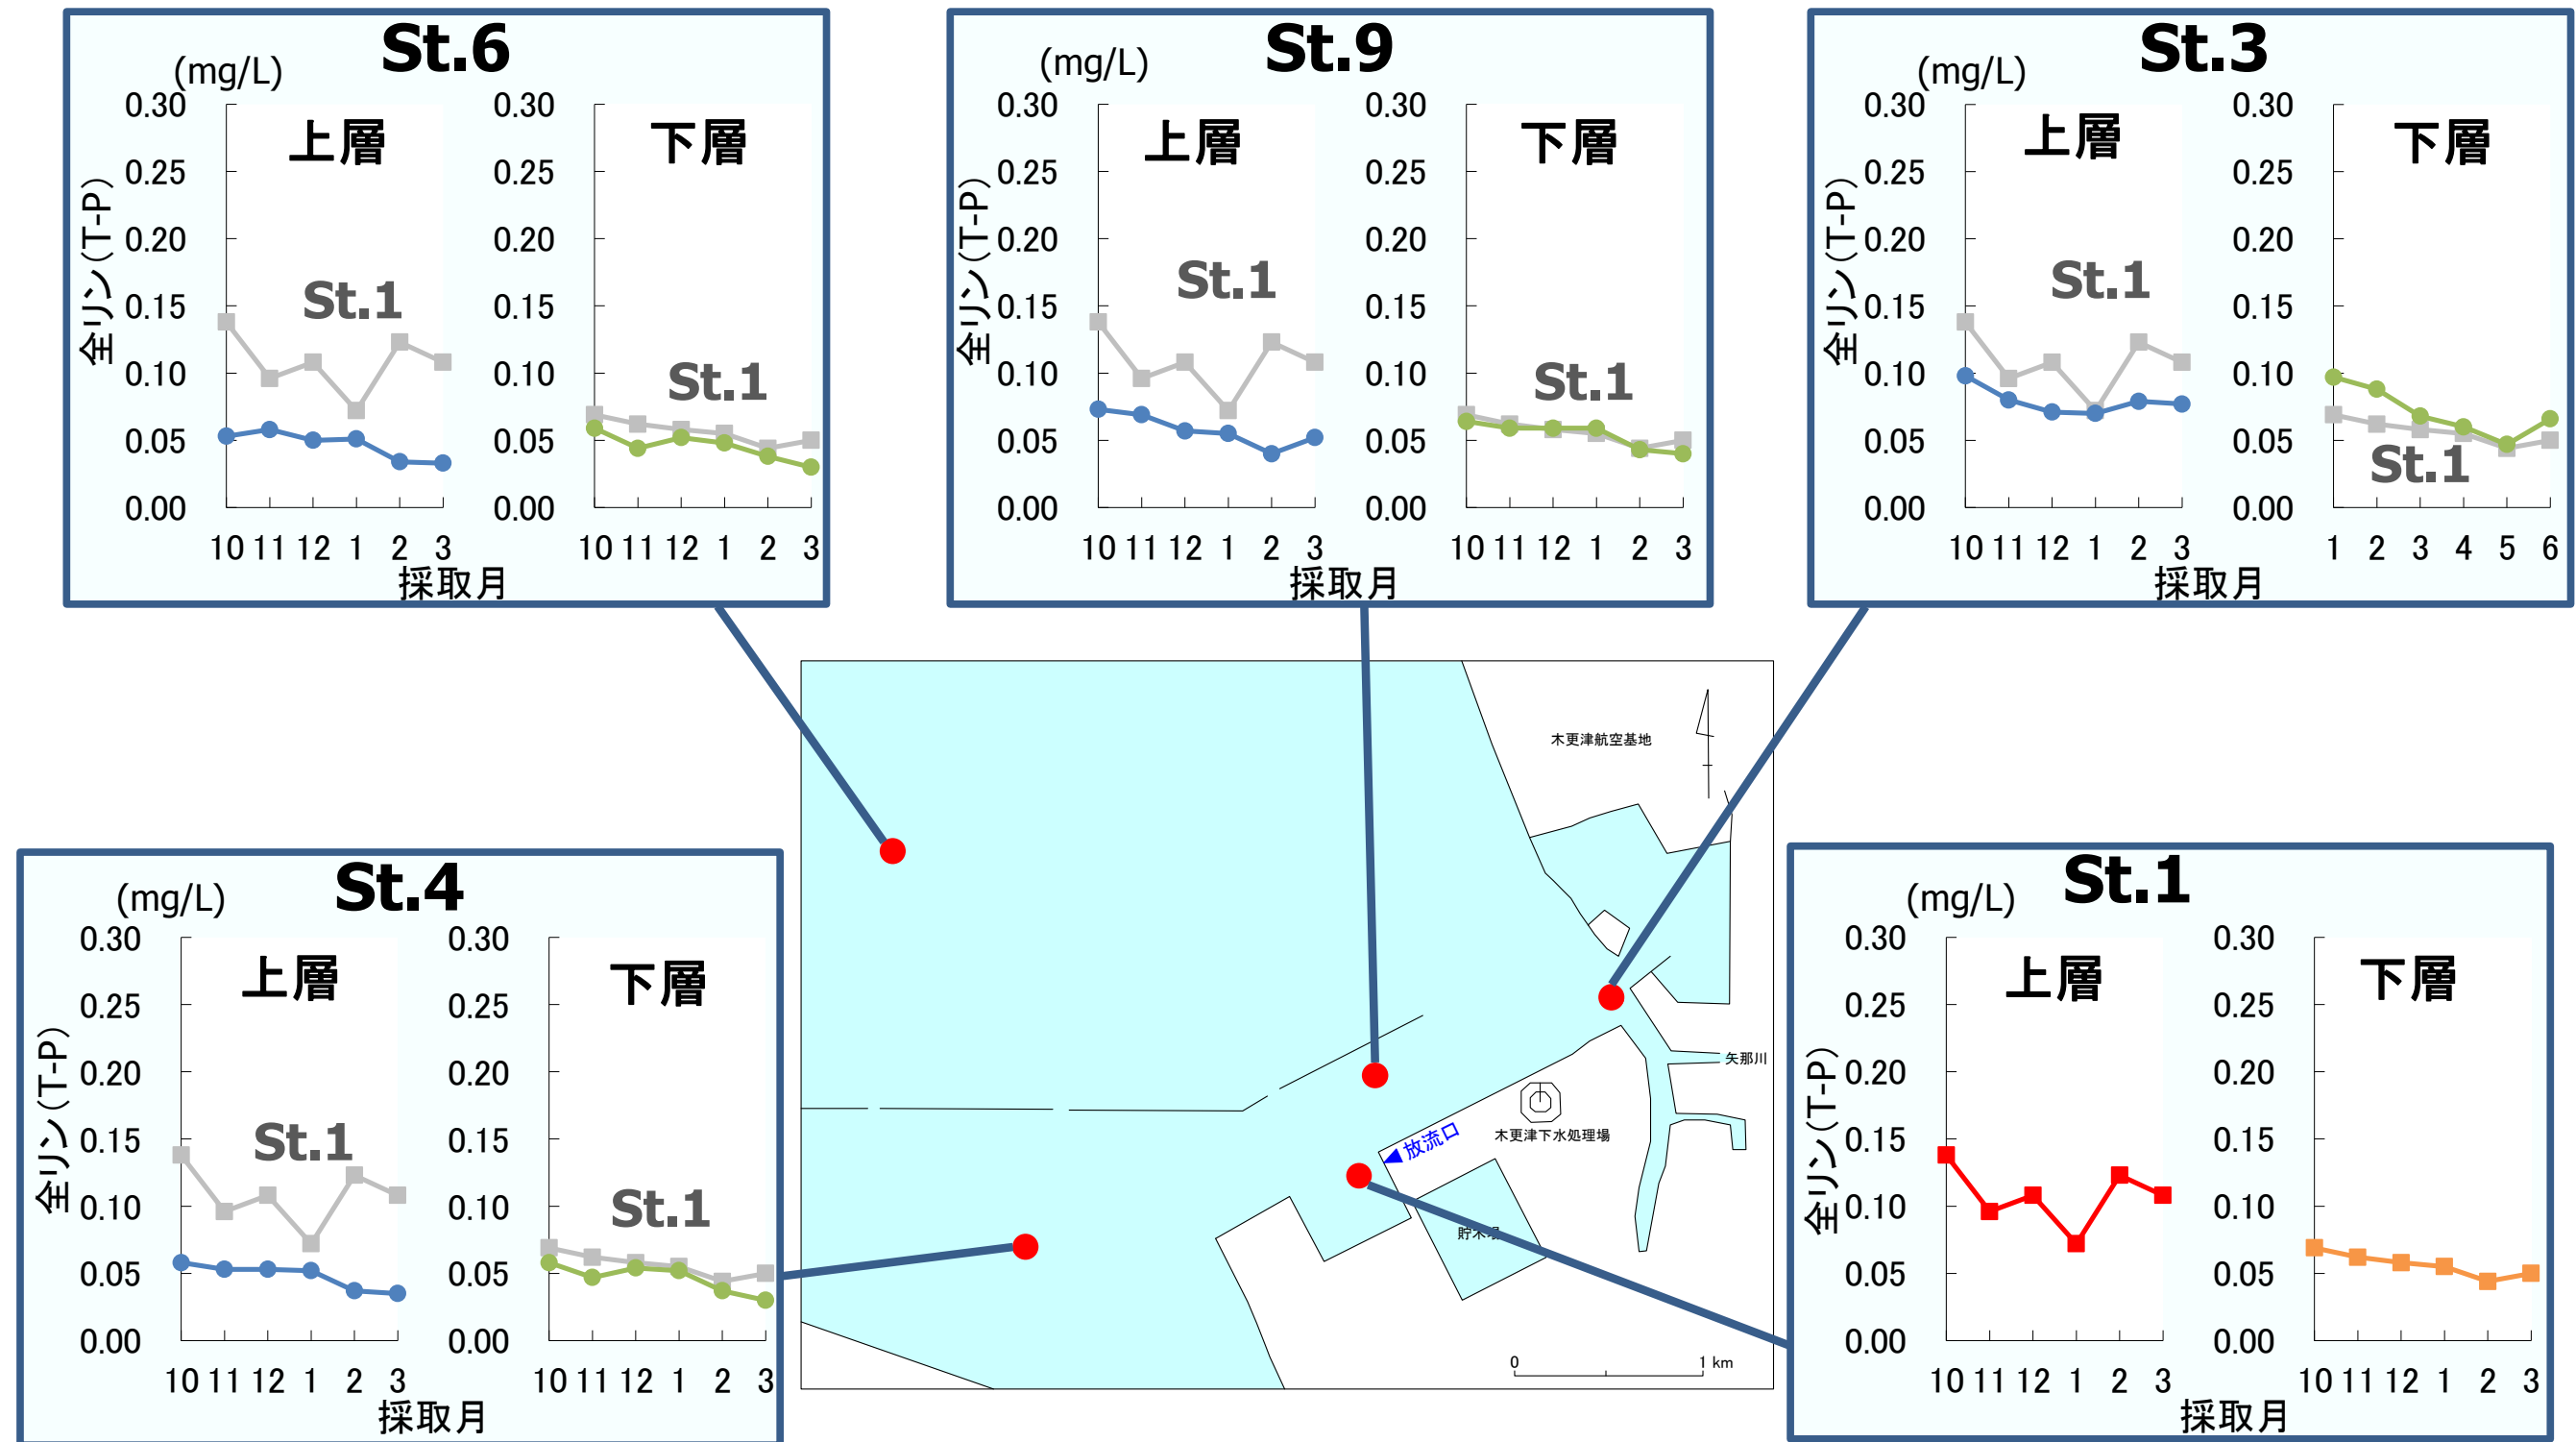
St.6
(mg/L)
全リン(T-P)
0.30
0.25
0.20
0.15
0.10
0.05
0.00
上層
St.1
10 11 12 1 2 3
0.30
0.25
0.20
0.15
0.10
0.05
0.00
下層
St.1
10 11 12 1 2 3
採取月

St.9
(mg/L)
全リン(T-P)
0.30
0.25
0.20
0.15
0.10
0.05
0.00
上層
St.1
10 11 12 1 2 3
0.30
0.25
0.20
0.15
0.10
0.05
0.00
下層
St.1
10 11 12 1 2 3
採取月

St.3
(mg/L)
全リン(T-P)
0.30
0.25
0.20
0.15
0.10
0.05
0.00
上層
St.1
10 11 12 1 2 3
0.30
0.25
0.20
0.15
0.10
0.05
0.00
下層
St.1
1 2 3 4 5 6
採取月

木更津航空基地
矢那川
放流口
木更津下水処理場
貯木場
0
1 km

St.4
(mg/L)
全リン(T-P)
0.30
0.25
0.20
0.15
0.10
0.05
0.00
上層
St.1
10 11 12 1 2 3
0.30
0.25
0.20
0.15
0.10
0.05
0.00
下層
St.1
10 11 12 1 2 3
採取月

St.1
(mg/L)
全リン(T-P)
0.30
0.25
0.20
0.15
0.10
0.05
0.00
上層
10 11 12 1 2 3
0.30
0.25
0.20
0.15
0.10
0.05
0.00
下層
10 11 12 1 2 3
採取月